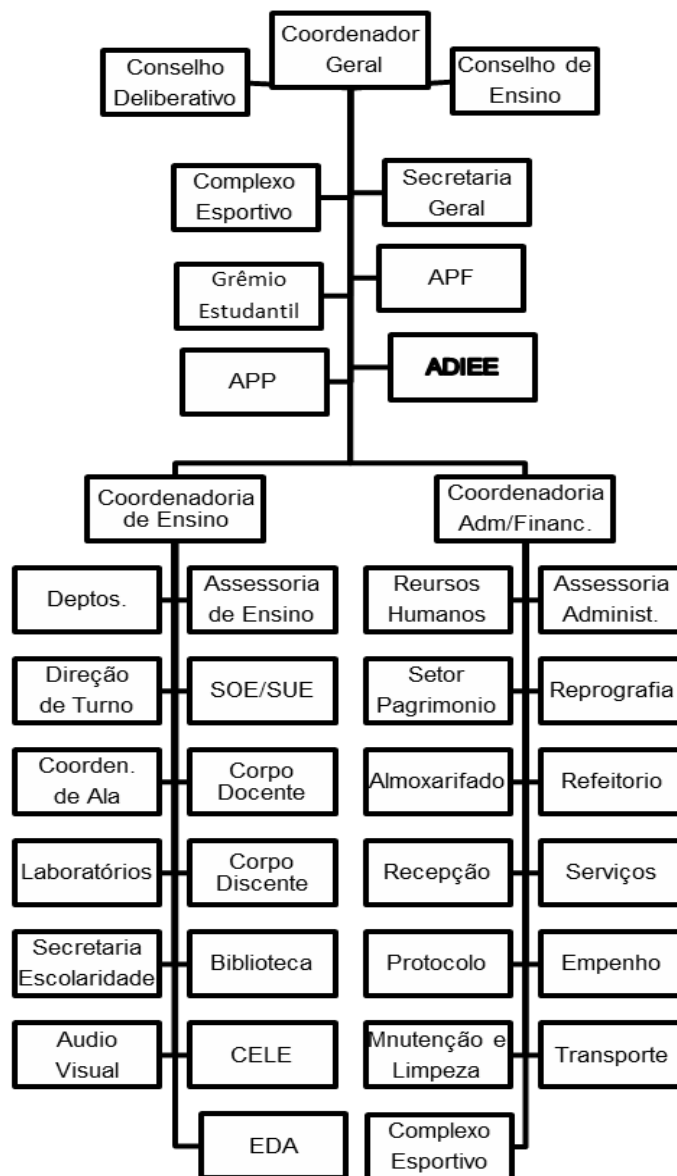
Coordenador Geral

Conselho Deliberativo

Conselho de Ensino

Complexo Esportivo

Secretaria Geral

Grêmio Estudantil

APF

APP

ADIEE

Coordenadoria de Ensino

Coordenadoria Adm/Financ.

Deptos.

Assessoria de Ensino

Direção de Turno

SOE/SUE

Coorden. de Ala

Corpo Docente

Laboratórios

Corpo Discente

Secretaria Escolaridade

Biblioteca

Audio Visual

CELE

EDA

Reursos Humanos

Assessoria Administ.

Setor Pagrimonio

Reprografia

Almoxarifado

Refeitorio

Recepção

Serviços

Protocolo

Empenho

Mnutenção e Limpeza

Transporte

Complexo Esportivo